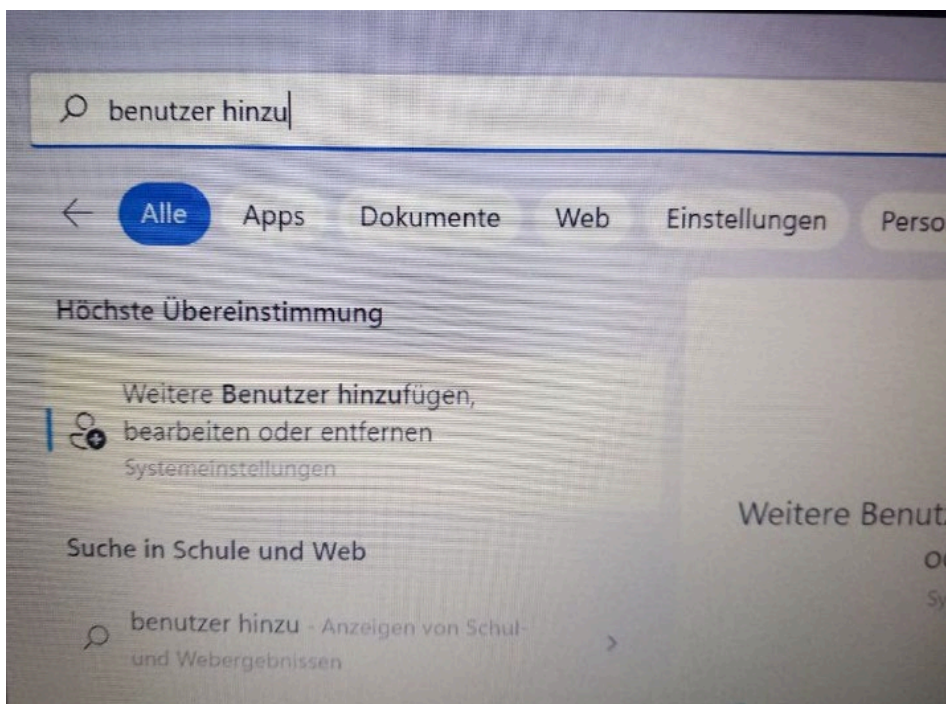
benutzer hinzu

Alle Apps Dokumente Web Einstellungen Perso

Höchste Übereinstimmung

Weitere Benutzer hinzufügen, bearbeiten oder entfernen
Systemeinstellungen

Suche in Schule und Web

benutzer hinzu - Anzeigen von Schul- und Webergebnissen

Weitere Benut
o
Sy